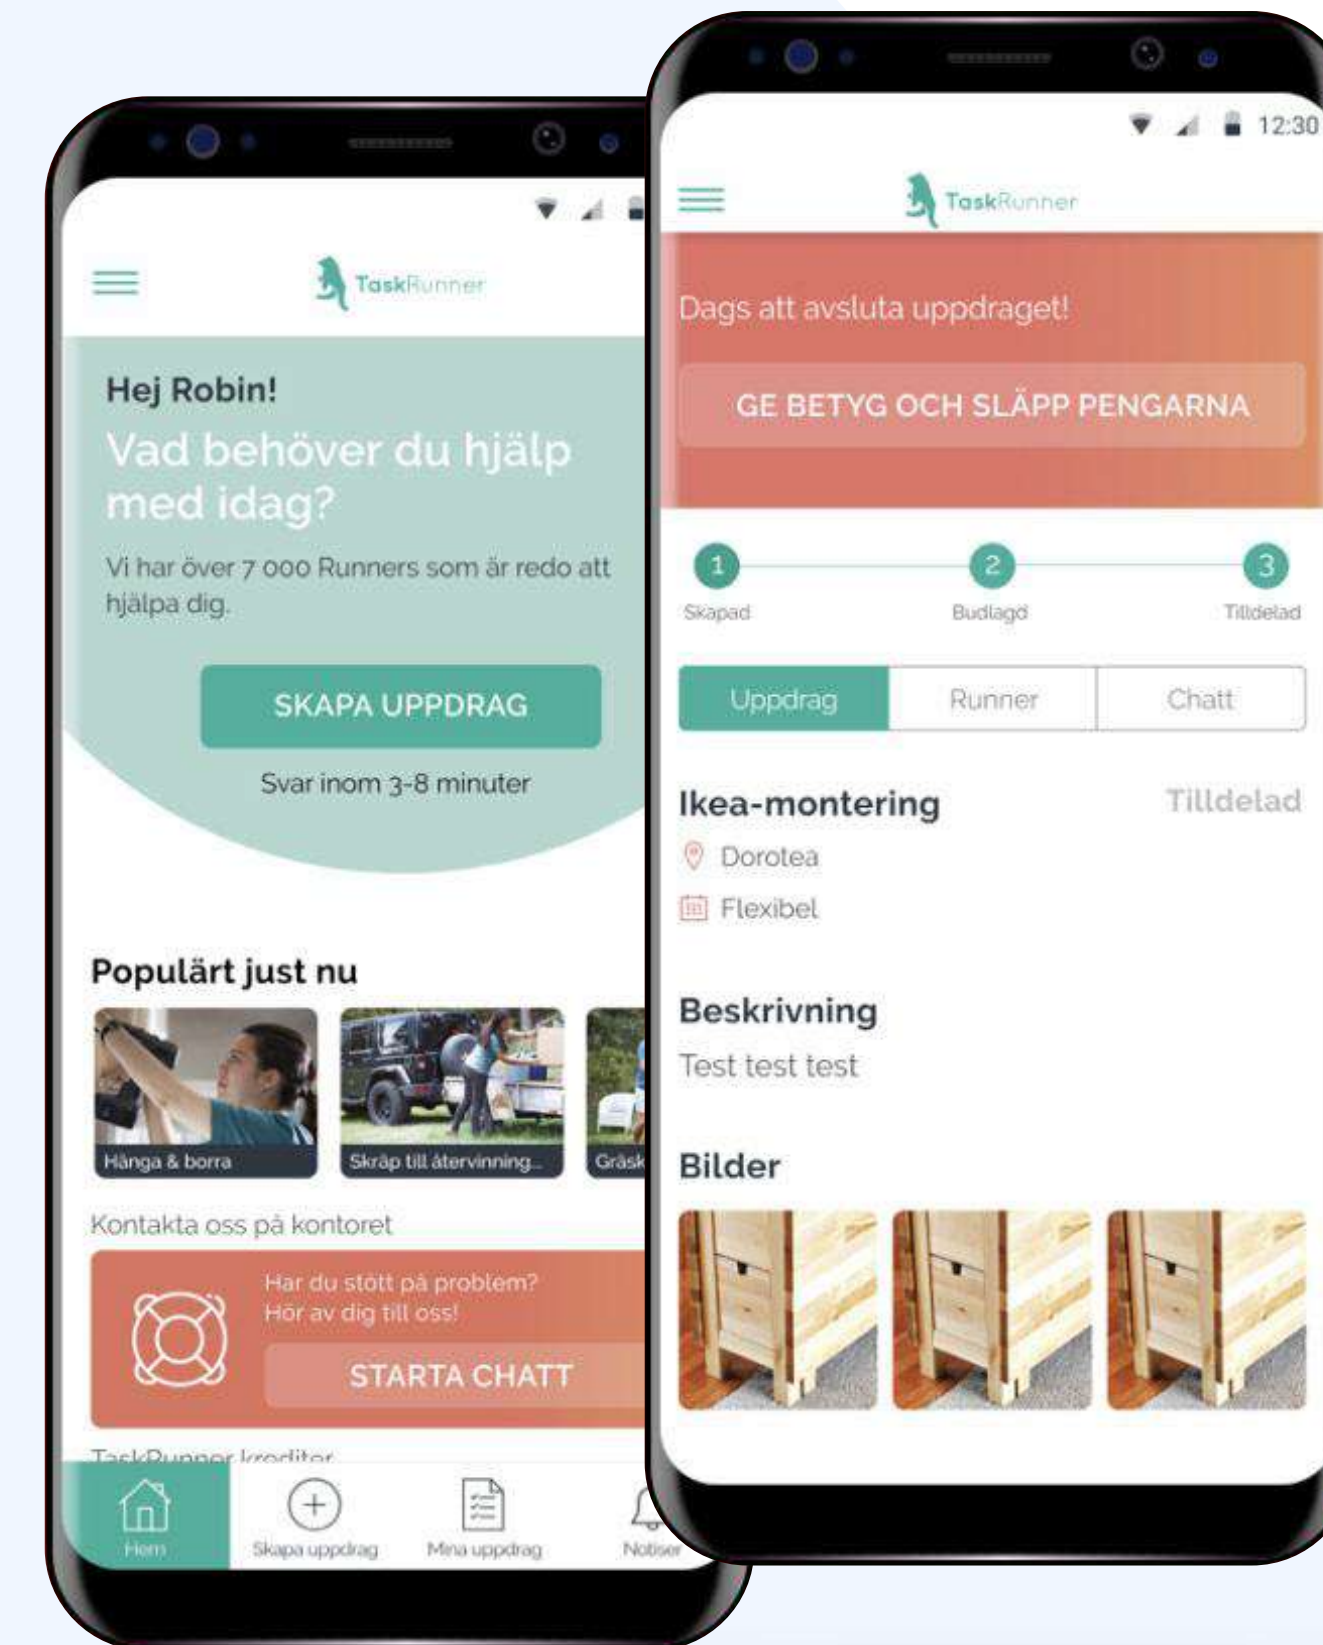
TaskRunner

Hej Robin!

Vad behöver du hjälp med idag?

Vi har över 7 000 Runners som är redo att hjälpa dig.

SKAPA UPPDRAG

Svar inom 3-8 minuter

Populärt just nu

Hänga & borra

Skräp till återvinning...

Gräsk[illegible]

Kontakta oss på kontoret

Har du stött på problem? Hör av dig till oss!

STARTA CHATT

TaskRunner krediter

Hem

Skapa uppdrag

Mina uppdrag

Notiser

12:30

TaskRunner

Dags att avsluta uppdraget!

GE BETYG OCH SLÄPP PENGARNA

1 Skapad

2 Budlagd

3 Tilldelad

Uppdrag | Runner | Chatt

Ikea-montering

Tilldelad

Dorotea

Flexibel

Beskrivning

Test test test

Bilder